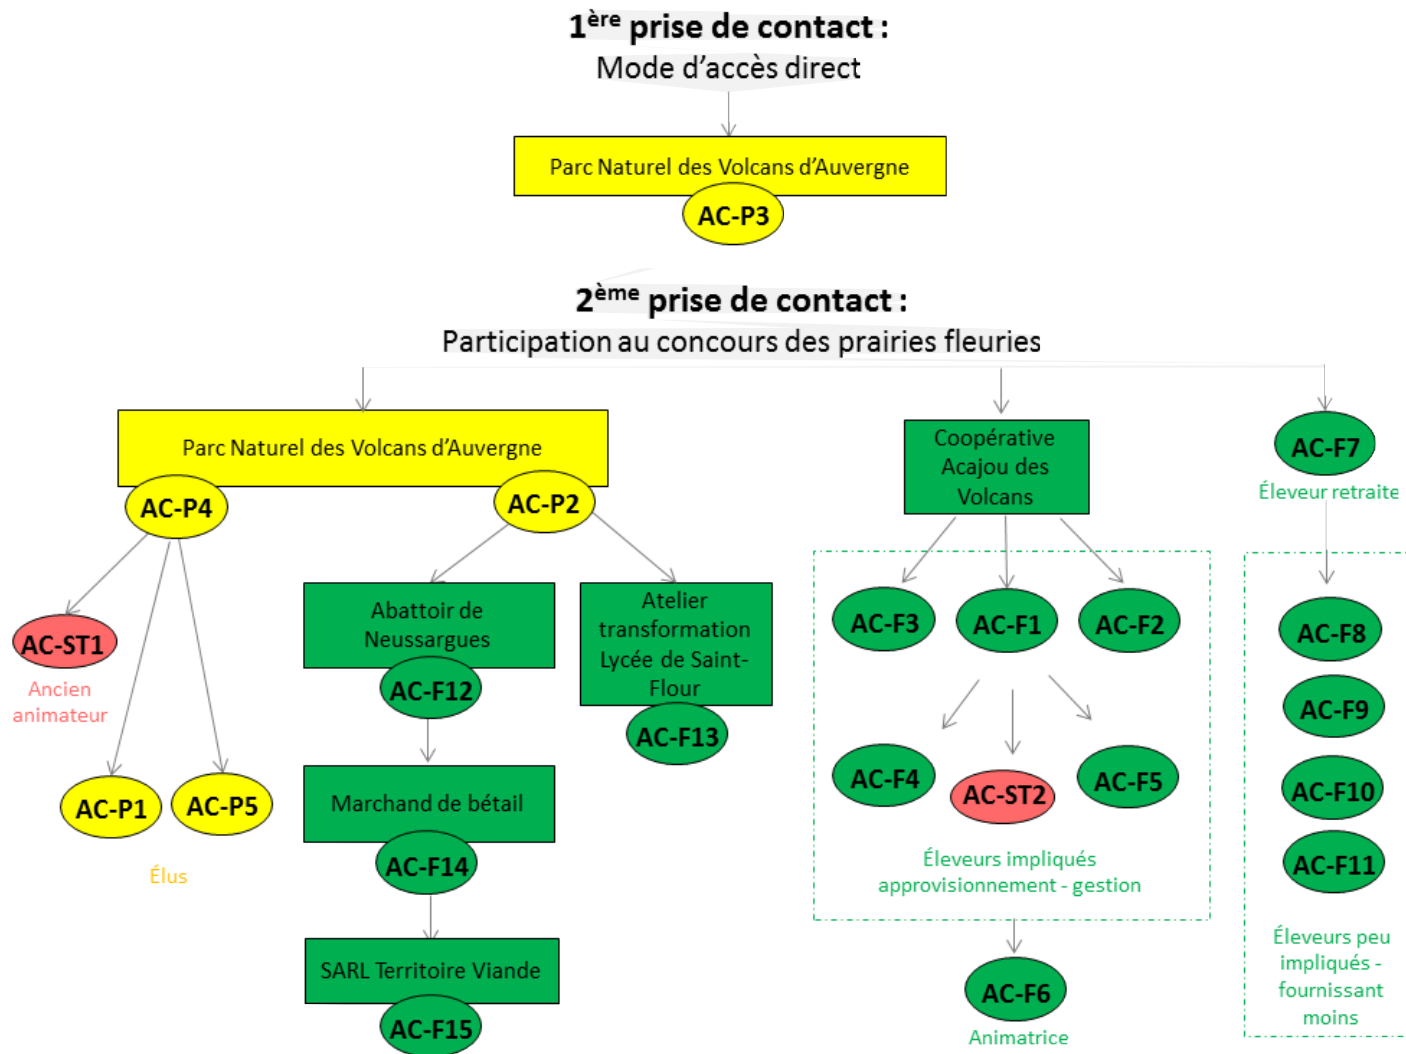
$1^{ère}$ prise de contact :
Mode d'accès direct

Parc Naturel des Volcans d'Auvergne
AC-P3

$2^{ème}$ prise de contact :
Participation au concours des prairies fleuries

Parc Naturel des Volcans d'Auvergne
AC-P4
AC-P2

AC-ST1
Ancien animateur

AC-P1
AC-P5
Élus

Abattoir de Neussargues
AC-F12

Marchand de bétail
AC-F14

SARL Territoire Viande
AC-F15

Atelier transformation Lycée de Saint-Flour
AC-F13

Coopérative Acajou des Volcans

AC-F3
AC-F1
AC-F2
AC-F4
AC-ST2
AC-F5
Éleveurs impliqués approvisionnement - gestion

AC-F6
Animatrice

AC-F7
Éleveur retraite

AC-F8
AC-F9
AC-F10
AC-F11
Éleveurs peu impliqués - fournissant moins